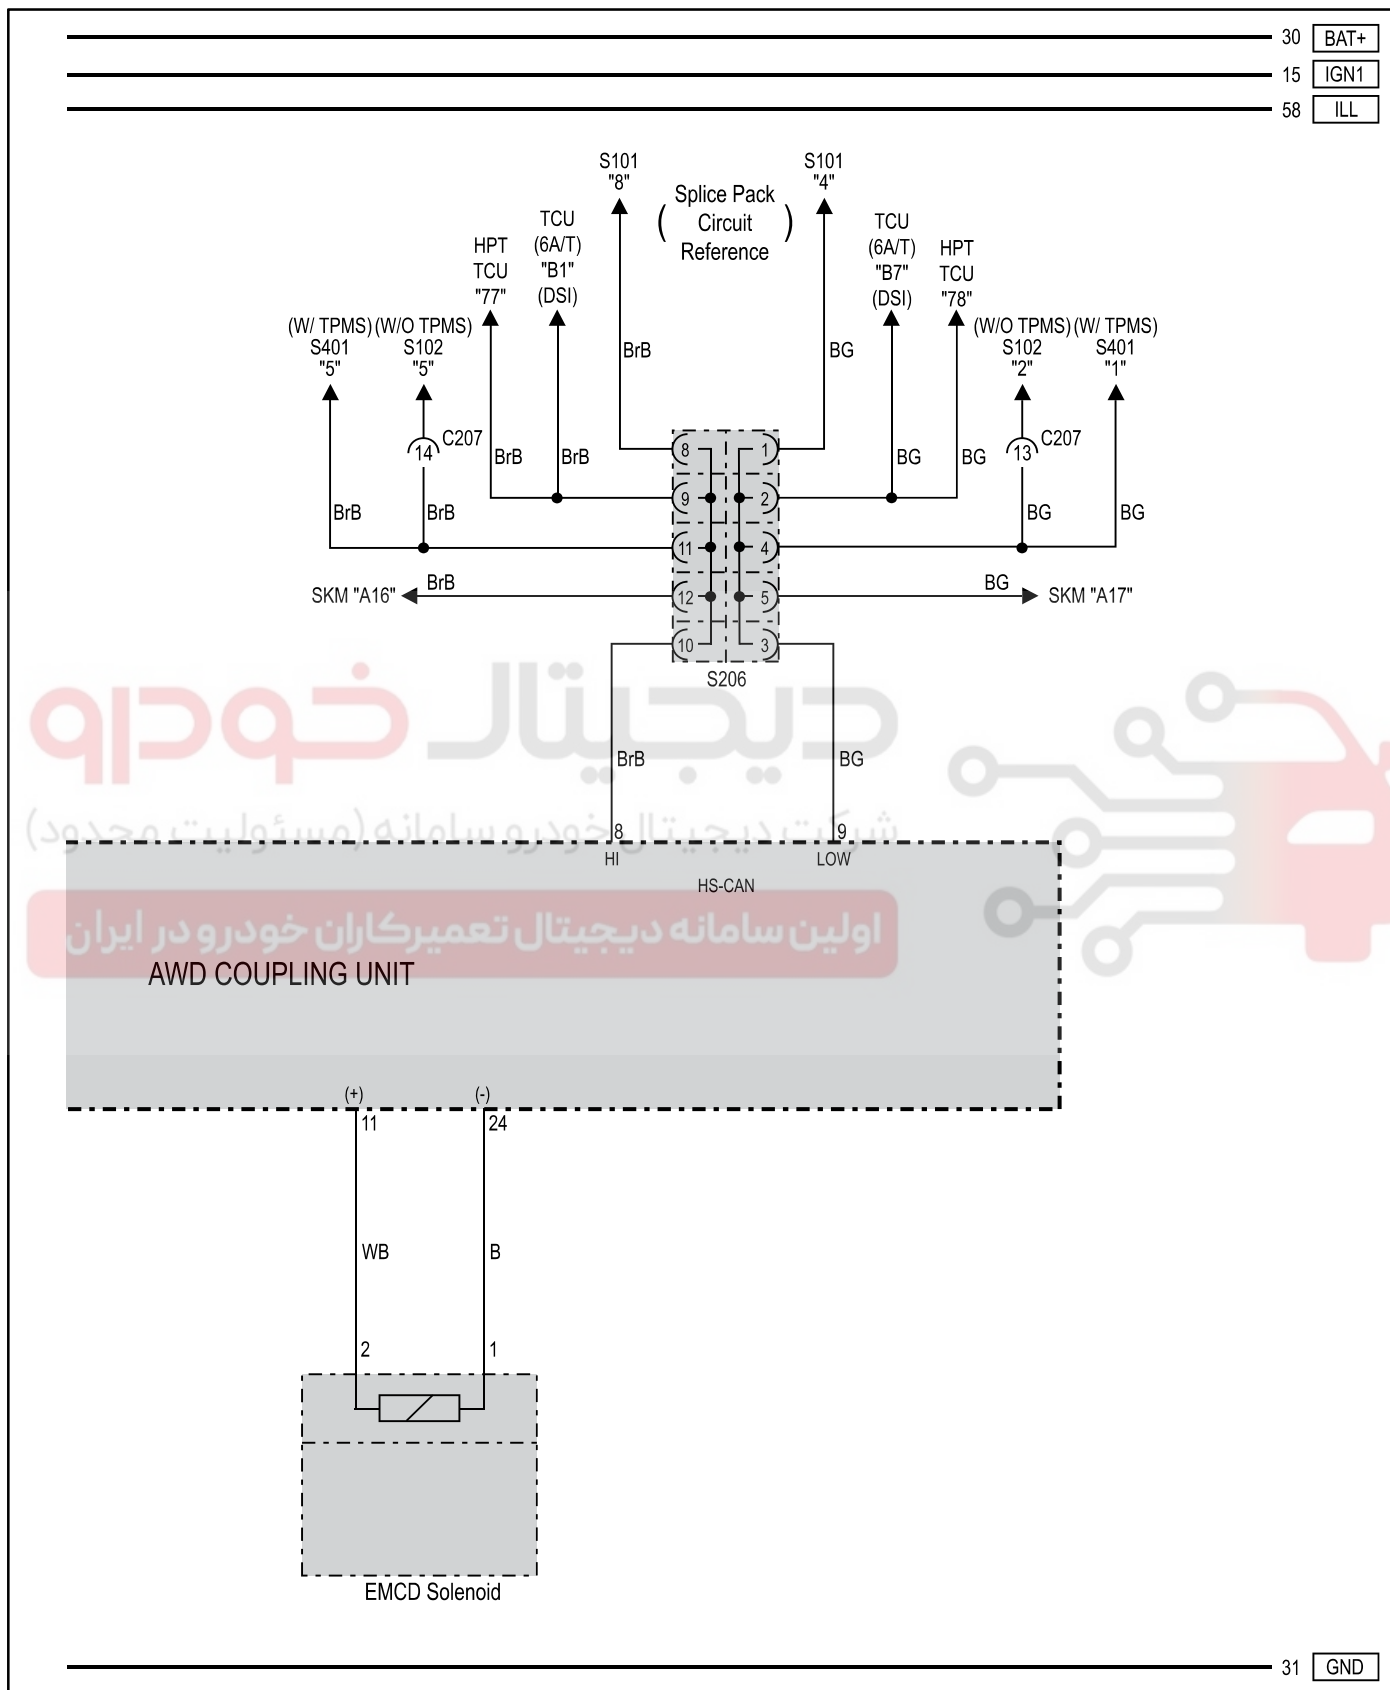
30 BAT+
15 IGN1
58 ILL

S101 "8"
( Splice Pack Circuit Reference )
S101 "4"

TCU (6A/T) "B1" (DSI)
HPT TCU "77"
(W/ TPMS) S401 "5"
(W/O TPMS) S102 "5"

TCU (6A/T) "B7" (DSI)
HPT TCU "78"
(W/O TPMS) S102 "2"
(W/ TPMS) S401 "1"

BrB
BG
C207
14
C207
13
BrB BrB
BG BG
BrB BrB
BG BG

8 1
9 2
11 4
12 5
10 3

SKM "A16" BrB
BG SKM "A17"
S206

دیجیتال خودرو
شرکت دیجیتال خودرو سامانه (مسئولیت محدود)
اولین سامانه دیجیتال تعمیرکاران خودرو در ایران

BrB
BG
8
9
HI
LOW
HS-CAN
AWD COUPLING UNIT
(+)
(-)
11
24
WB
B
2
1
EMCD Solenoid

31 GND